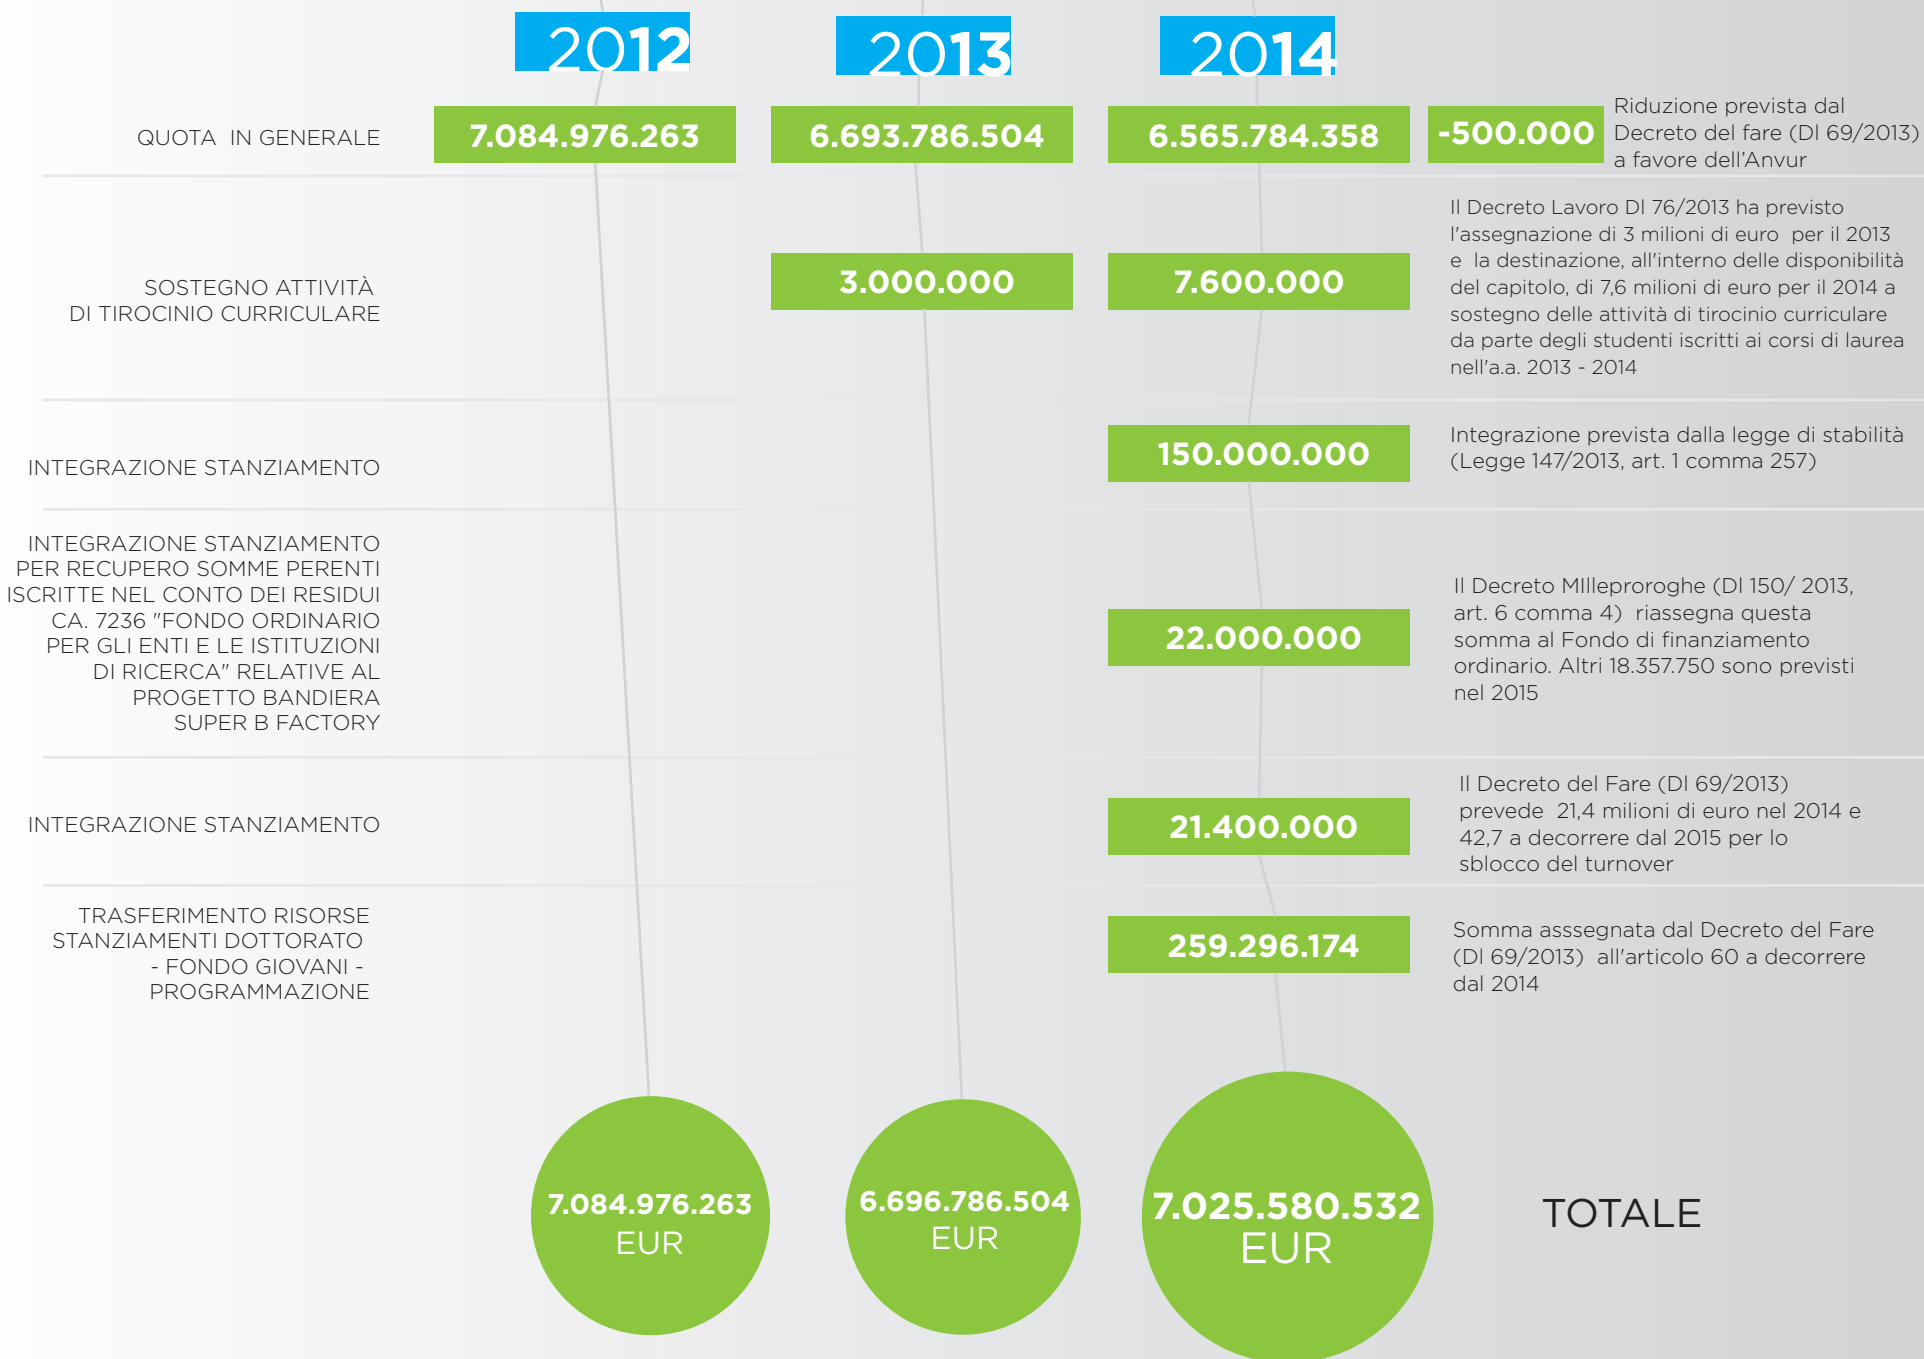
| | 2012 | 2013 | 2014 | | |
|---|---|---|---|---|---|
| QUOTA IN GENERALE | 7.084.976.263 | 6.693.786.504 | 6.565.784.358 | -500.000 | Riduzione prevista dal Decreto del fare (Dl 69/2013) a favore dell'Anvur |
| SOSTEGNO ATTIVITÀ DI TIROCINIO CURRICULARE | | 3.000.000 | 7.600.000 | | Il Decreto Lavoro Dl 76/2013 ha previsto l'assegnazione di 3 milioni di euro per il 2013 e la destinazione, all'interno delle disponibilità del capitolo, di 7,6 milioni di euro per il 2014 a sostegno delle attività di tirocinio curriculare da parte degli studenti iscritti ai corsi di laurea nell'a.a. 2013 - 2014 |
| INTEGRAZIONE STANZIAMENTO | | | 150.000.000 | | Integrazione prevista dalla legge di stabilità (Legge 147/2013, art. 1 comma 257) |
| INTEGRAZIONE STANZIAMENTO PER RECUPERO SOMME PERENTI ISCRITTE NEL CONTO DEI RESIDUI CA. 7236 "FONDO ORDINARIO PER GLI ENTI E LE ISTITUZIONI DI RICERCA" RELATIVE AL PROGETTO BANDIERA SUPER B FACTORY | | | 22.000.000 | | Il Decreto MIlleproroghe (Dl 150/ 2013, art. 6 comma 4) riassegna questa somma al Fondo di finanziamento ordinario. Altri 18.357.750 sono previsti nel 2015 |
| INTEGRAZIONE STANZIAMENTO | | | 21.400.000 | | Il Decreto del Fare (Dl 69/2013) prevede 21,4 milioni di euro nel 2014 e 42,7 a decorrere dal 2015 per lo sblocco del turnover |
| TRASFERIMENTO RISORSE STANZIAMENTI DOTTORATO - FONDO GIOVANI - PROGRAMMAZIONE | | | 259.296.174 | | Somma asssegnata dal Decreto del Fare (Dl 69/2013) all'articolo 60 a decorrere dal 2014 |
| | 7.084.976.263 EUR | 6.696.786.504 EUR | 7.025.580.532 EUR | | TOTALE |